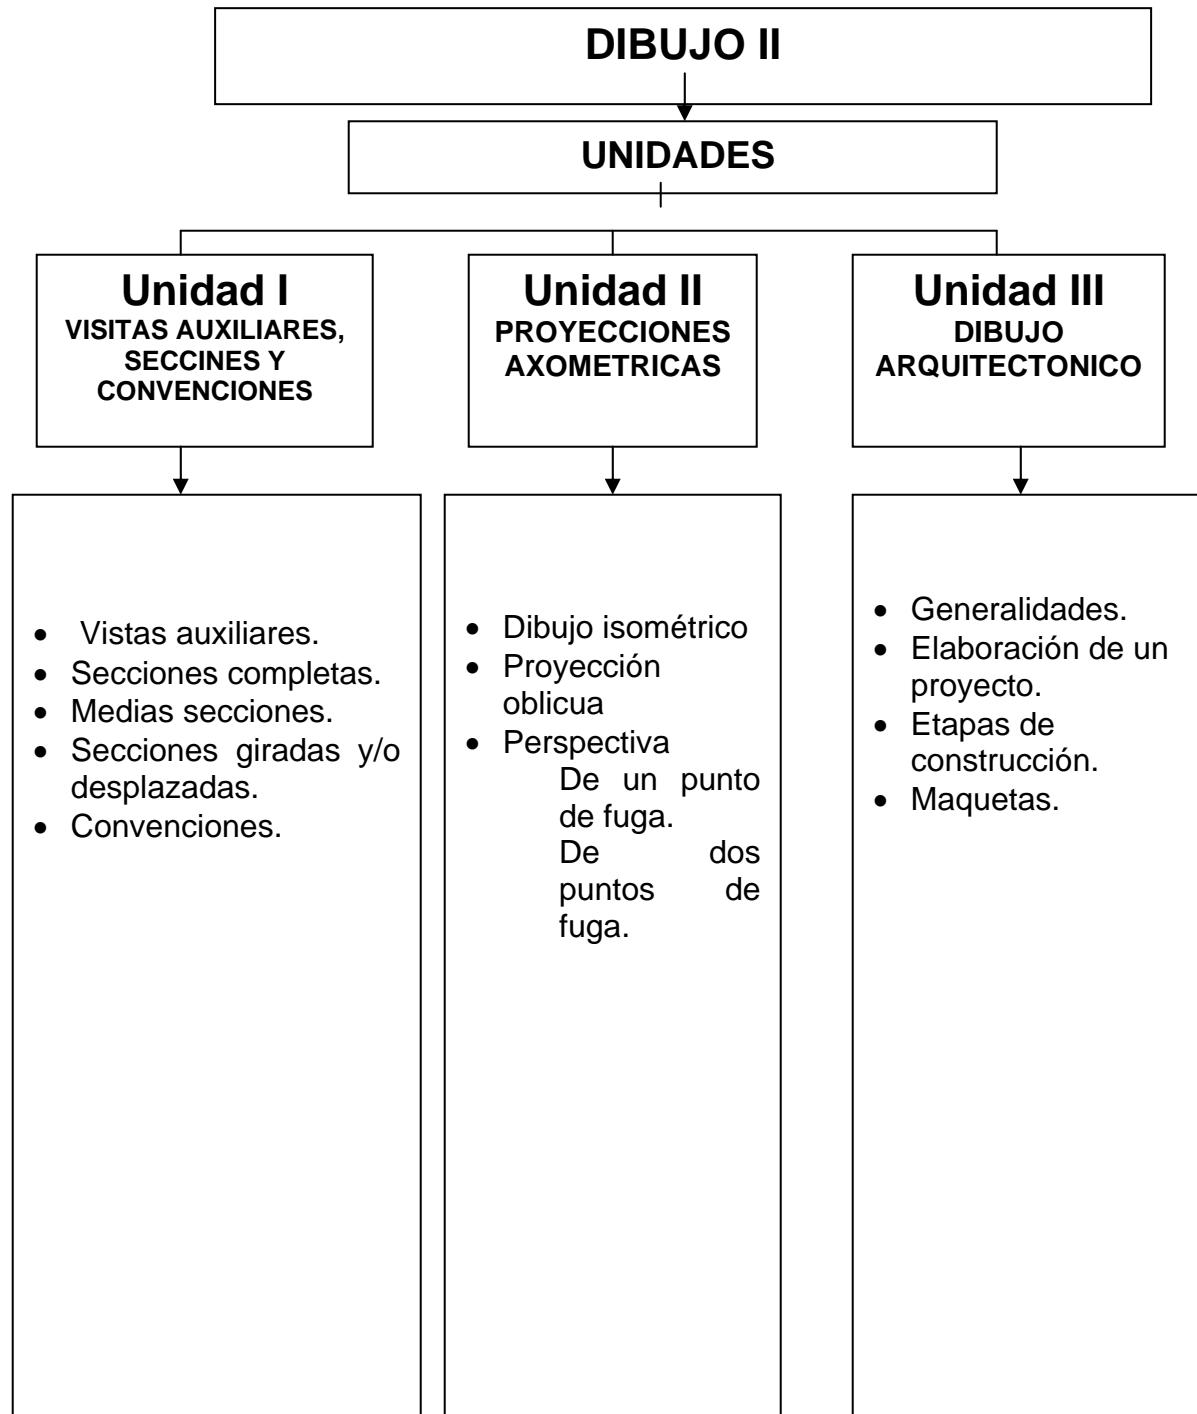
DIBUJO II

UNIDADES

Unidad I
VISITAS AUXILIARES, SECCINES Y CONVENCIONES

Unidad II
PROYECCIONES AXOMETRICAS

Unidad III
DIBUJO ARQUITECTONICO

- Vistas auxiliares.
- Secciones completas.
- Medias secciones.
- Secciones giradas y/o desplazadas.
- Convenciones.

- Dibujo isométrico
- Proyección oblicua
- Perspectiva
De un punto de fuga.
De dos puntos de fuga.

- Generalidades.
- Elaboración de un proyecto.
- Etapas de construcción.
- Maquetas.